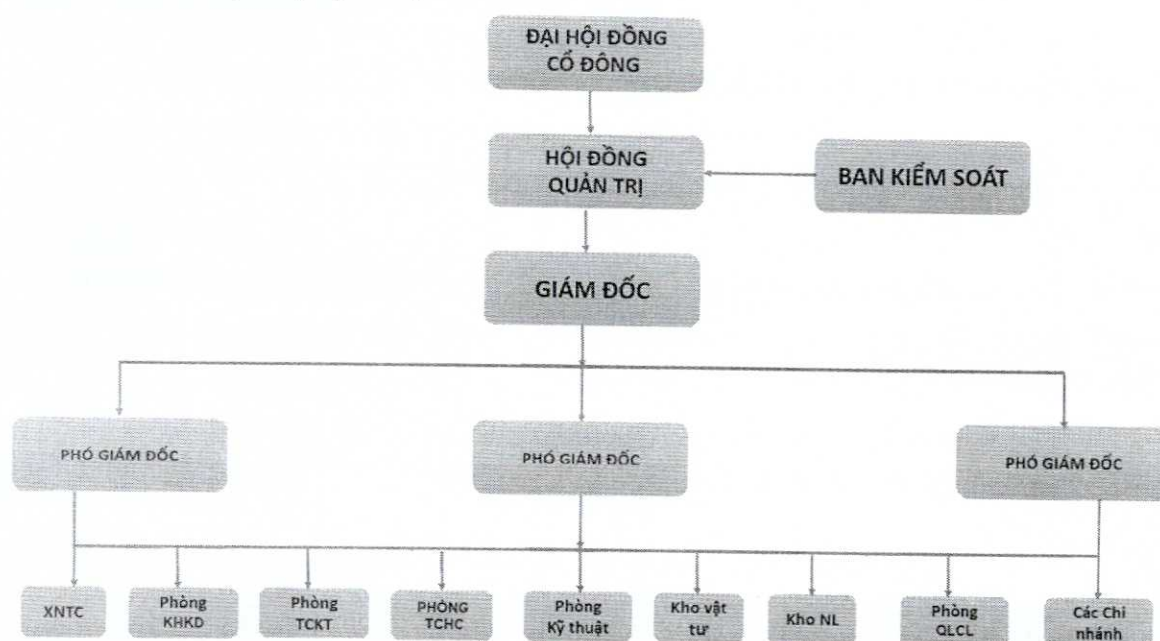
ĐẠI HỘI ĐỒNG CỔ ĐÔNG

HỘI ĐỒNG QUẢN TRỊ

BAN KIỂM SOÁT

GIÁM ĐỐC

PHÓ GIÁM ĐỐC

PHÓ GIÁM ĐỐC

PHÓ GIÁM ĐỐC

XNTC

Phòng KHKD

Phòng TCKT

PHÒNG TCHC

Phòng Kỹ thuật

Kho vật tư

Kho NL

Phòng QLCL

Các Chi nhánh